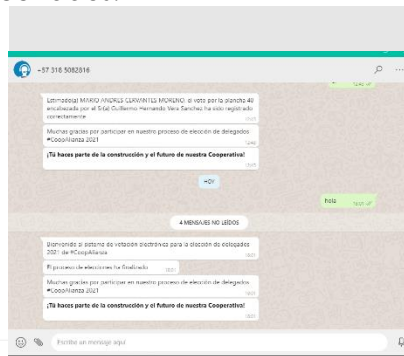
+57 318 5082816

Estimado(a) MARIO ANDRES CERVANTES MORENO: el voto por la plancha 40 encabezada por el Sr(a) Guillermo Hernando Vera Sanchez ha sido registrado correctamente

Muchas gracias por participar en nuestro proceso de elección de delegados #CoopAlianza 2021

¡Tú haces parte de la construcción y el futuro de nuestra Cooperativa!

HOY

hola

4 MENSAJES NO LEÍDOS

Bienvenido al sistema de votación electrónica para la elección de delegados 2021 de #CoopAlianza

El proceso de elecciones ha finalizado

Muchas gracias por participar en nuestro proceso de elección de delegados #CoopAlianza 2021

¡Tú haces parte de la construcción y el futuro de nuestra Cooperativa!

Escribe un mensaje aquí